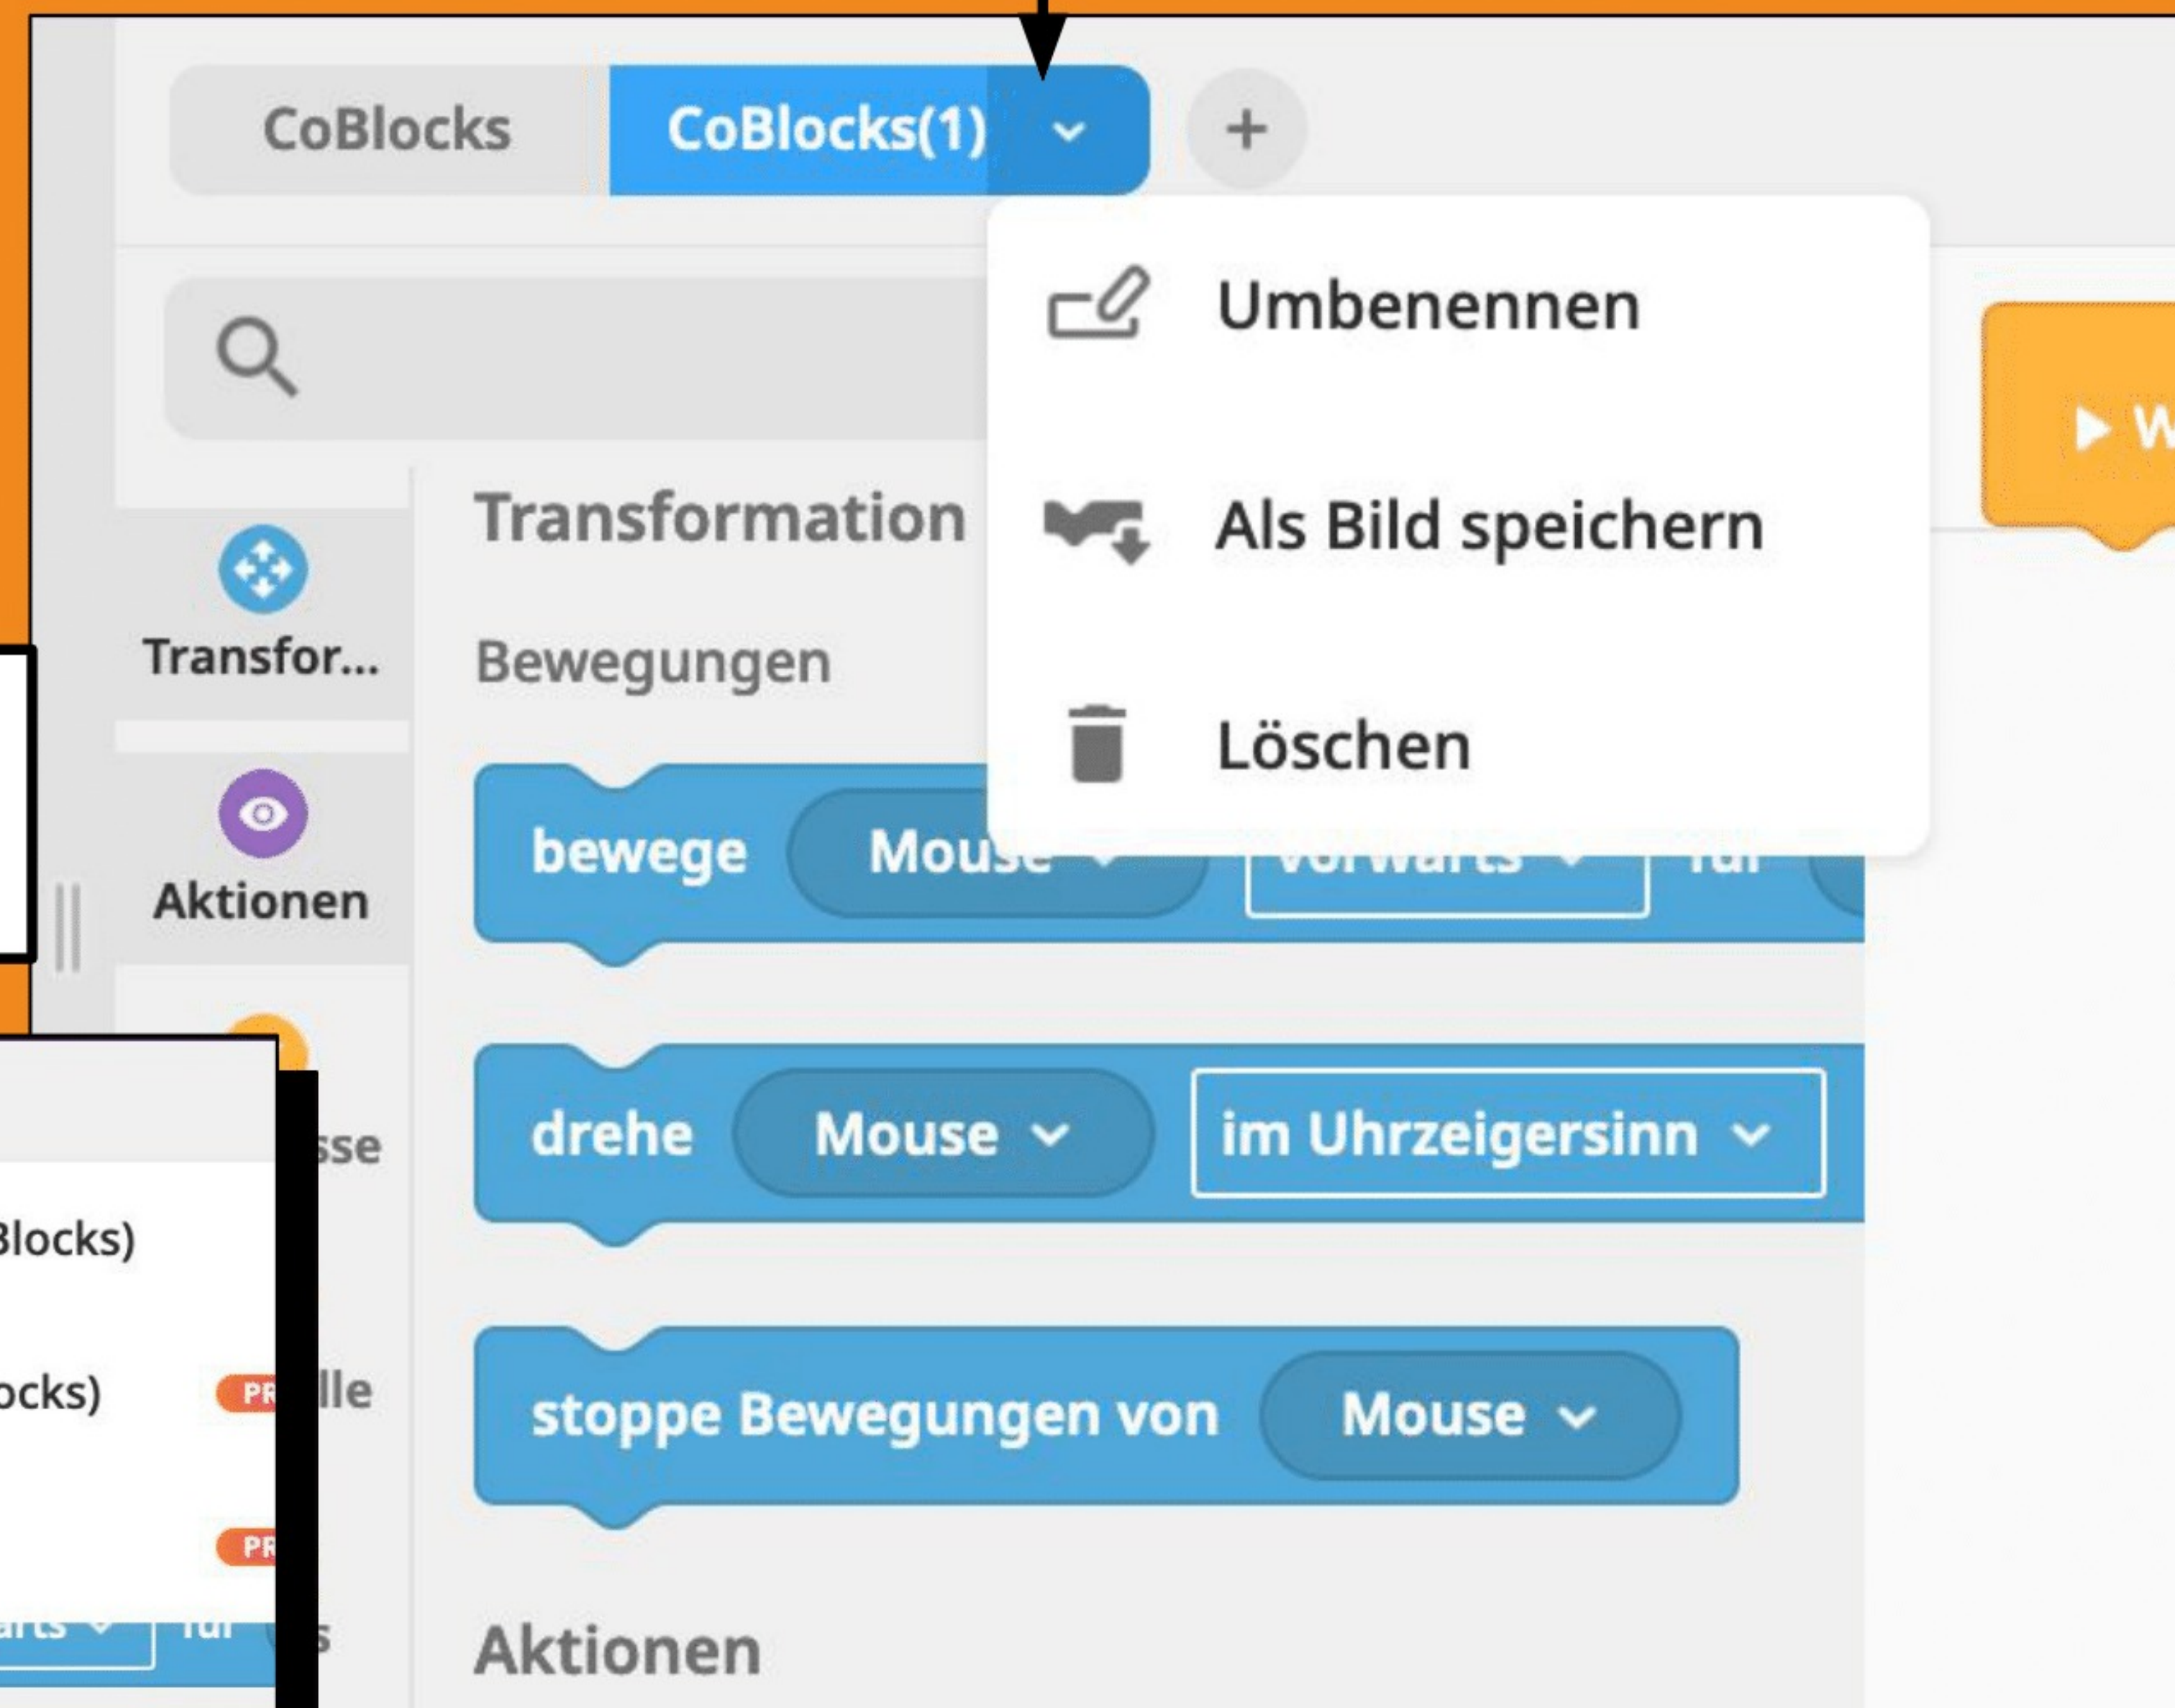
CoBlocks CoBlocks(1) +

Umbenennen

Als Bild speichern

Löschen

▶ W

Transformation

Transfor...

Bewegungen

Aktionen

bewege Mou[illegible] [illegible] für

drehe Mouse im Uhrzeigersinn

sse

3locks)

ocks) PR lle

PR

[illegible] für s

stoppe Bewegungen von Mouse

Aktionen